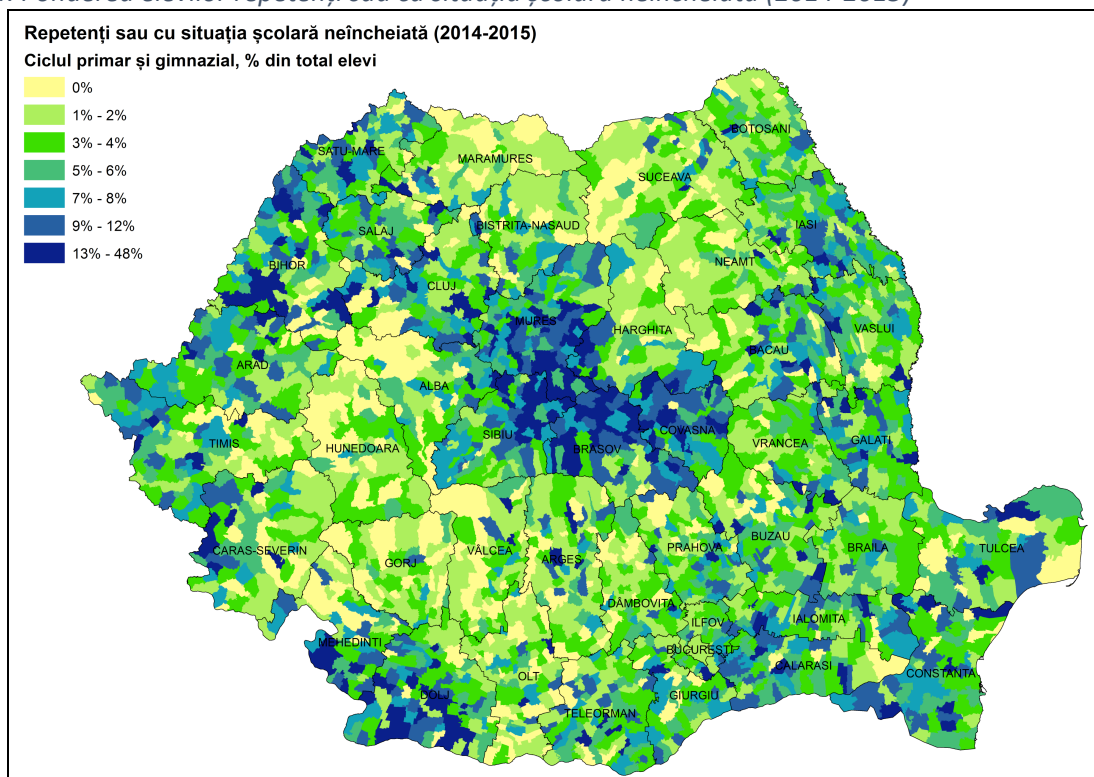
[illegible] Ponderea elevilor repetenți sau cu situația școlară neîncheiată (2014-2015)

Repetenți sau cu situația școlară neîncheiată (2014-2015)
Ciclul primar și gimnazial, % din total elevi

0%
1% - 2%
3% - 4%
5% - 6%
7% - 8%
9% - 12%
13% - 48%

SATU-MARE
MARAMURES
BOTOSANI
SUCEAVA
BISTRITA-NASAUD
SALAJ
IASI
BIHOR
NEAMT
CLUJ
MURES
HARGHITA
VASLUI
BACAU
ARAD
ALBA
SIBIU
COVASNA
VRANCEA
GALATI
TIMIS
HUNEDOARA
BRASOV
CARAS-SEVERIN
GORJ
VALCEA
ARGES
PRAHOVA
BUZAU
BRAILA
TULCEA
DAMBOVITA
MEHEDINTI
ILFOV
IALOMITA
BUCURESTI
CALARASI
DOLJ
OLT
GIURGIU
CONSTANTA
TELEORMAN